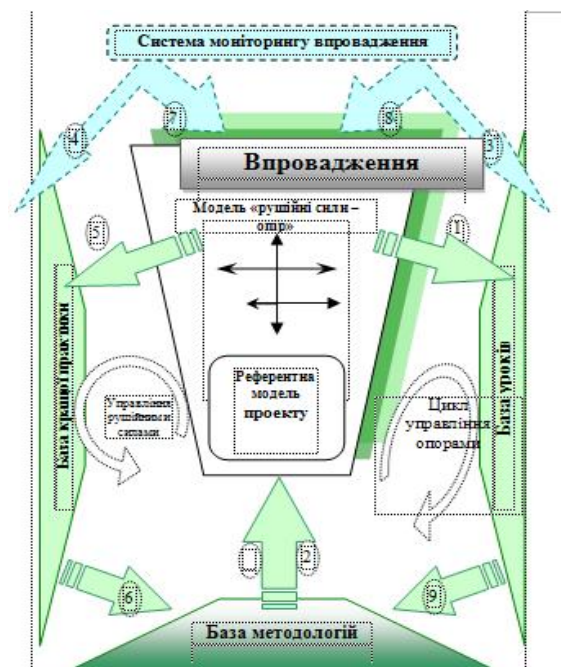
Система моніторингу впровадження

7

8

4

3

Впровадження

Модель «рушійні сили – опір»

5

1

База кращої практики

База уроків

Управління рушійними силами

Референтна модель проекту

Цикл управління опорами

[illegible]

2

6

9

База методологій